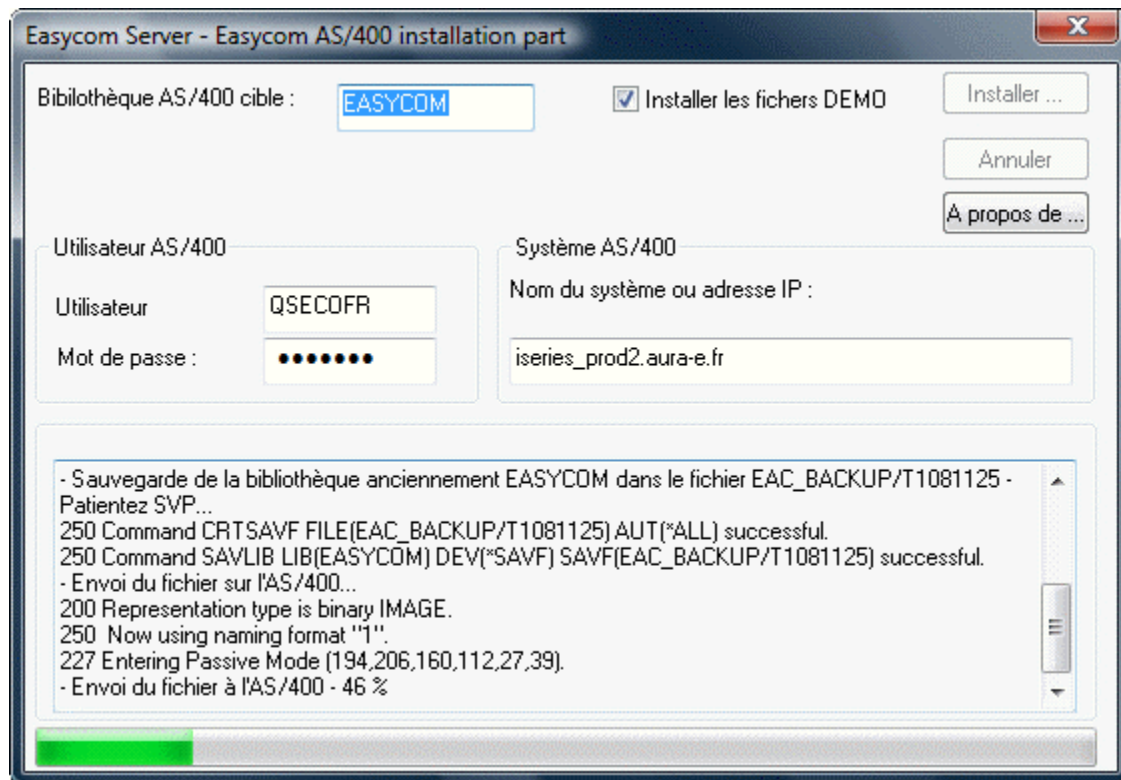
Easycom Server - Easycom AS/400 installation part

Bibilothèque AS/400 cible : EASYCOM

Installer les fichers DEMO

Installer ...

Annuler

A propos de ...

Utilisateur AS/400

Utilisateur QSECOFR

Mot de passe : •••••••

Système AS/400

Nom du système ou adresse IP :

iseries_prod2.aura-e.fr

- Sauvegarde de la bibliothèque anciennement EASYCOM dans le fichier EAC_BACKUP/T1081125 - Patientez SVP...
250 Command CRTSAVF FILE(EAC_BACKUP/T1081125) AUT(*ALL) successful.
250 Command SAVLIB LIB(EASYCOM) DEV(*SAVF) SAVF(EAC_BACKUP/T1081125) successful.
- Envoi du fichier sur l'AS/400...
200 Representation type is binary IMAGE.
250 Now using naming format "1".
227 Entering Passive Mode (194,206,160,112,27,39).
- Envoi du fichier à l'AS/400 - 46 %